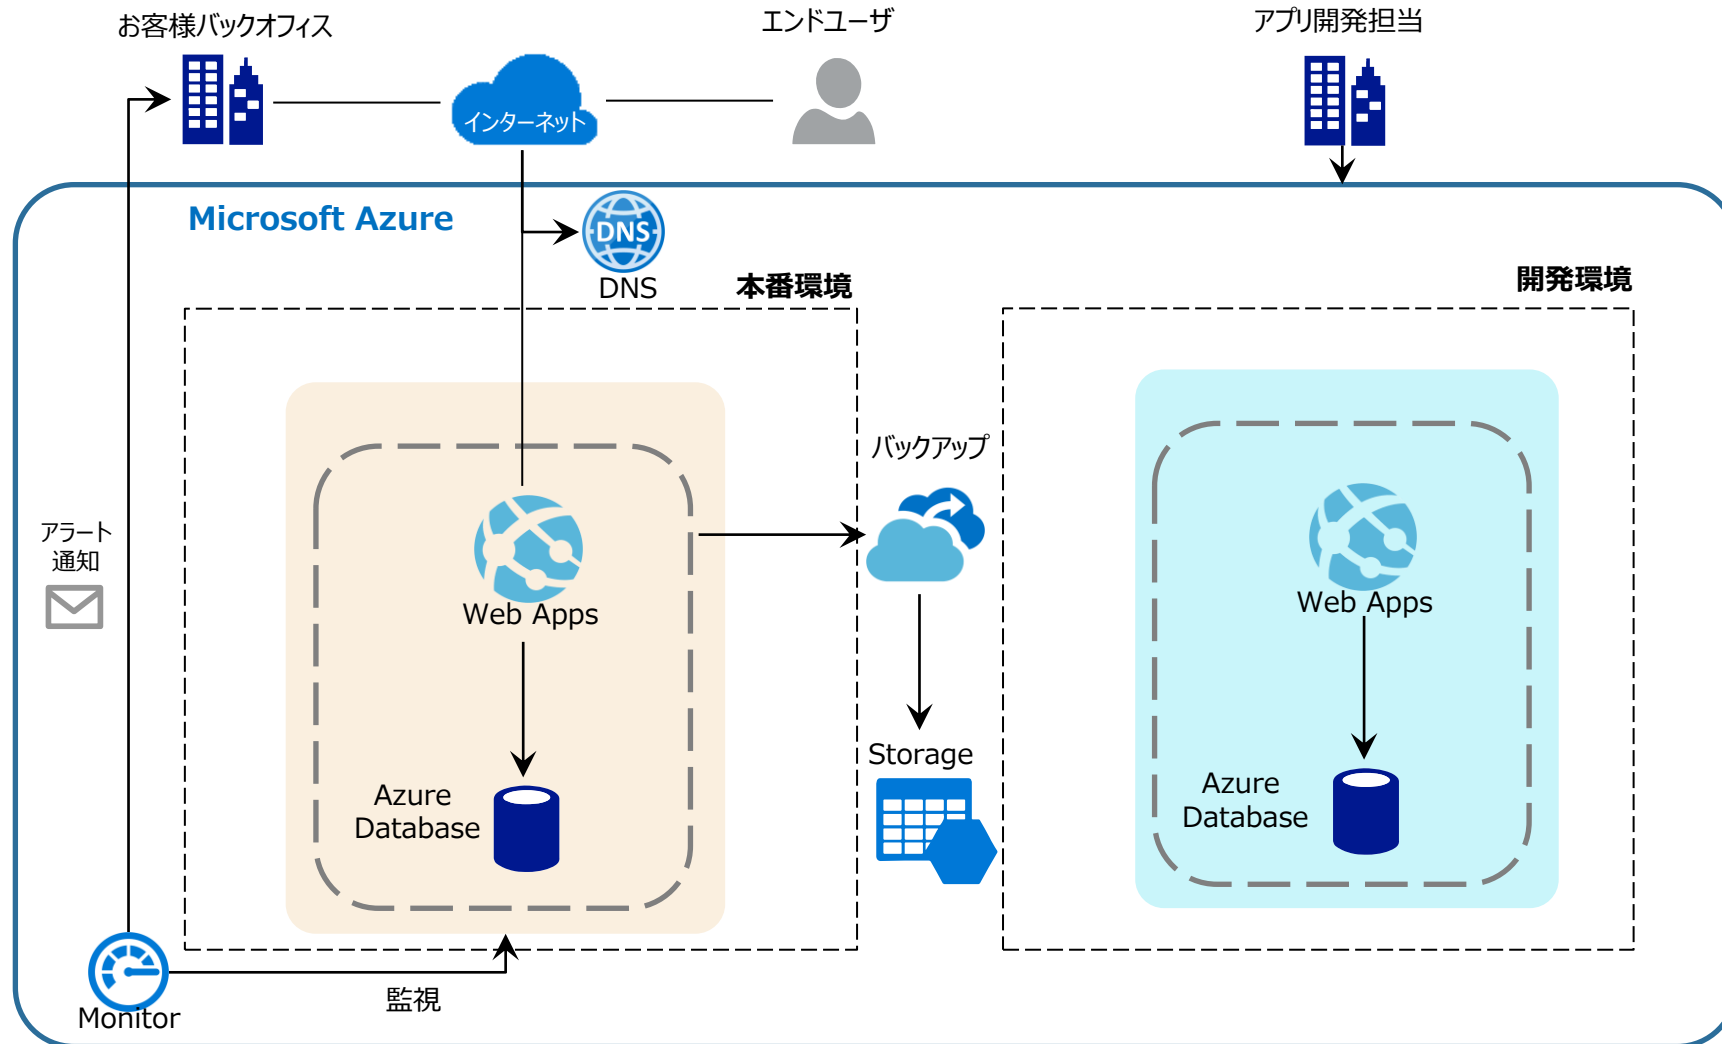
お客様バックオフィス

インターネット

エンドユーザ

アプリ開発担当

Microsoft Azure

DNS

DNS

本番環境

開発環境

アラート
通知

Web Apps

Azure
Database

バックアップ

Storage

Web Apps

Azure
Database

Monitor

監視